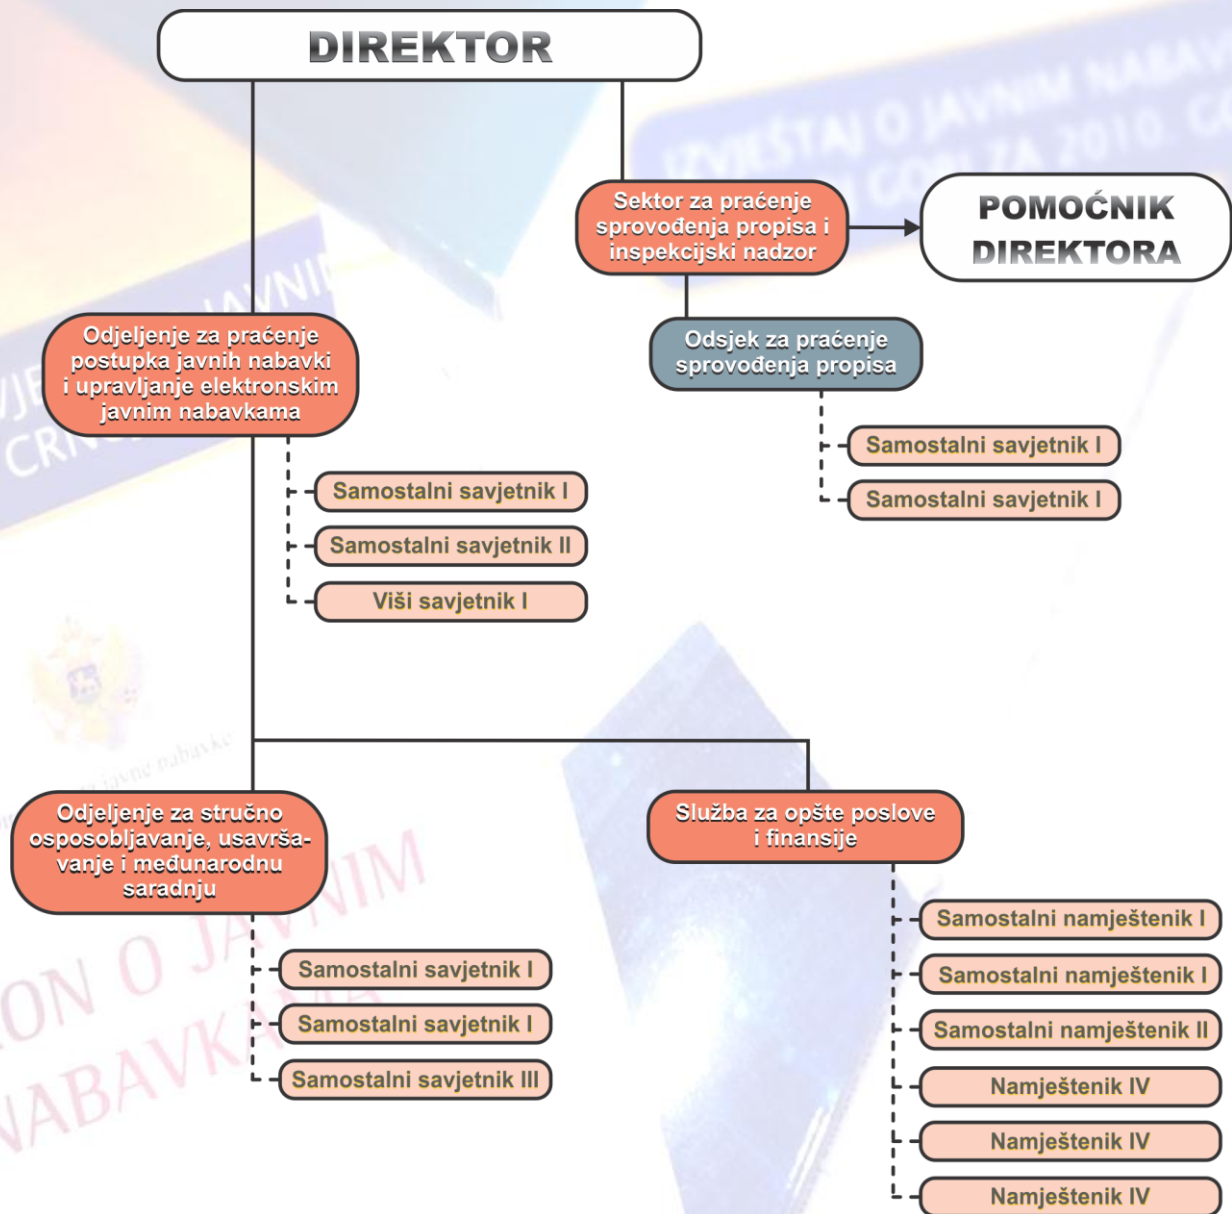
DIREKTOR

Sektor za praćenje sprovođenja propisa i inspekcijski nadzor

POMOĆNIK DIREKTORA

Odsjek za praćenje sprovođenja propisa

Samostalni savjetnik I

Samostalni savjetnik I

Odjeljenje za praćenje postupka javnih nabavki i upravljanje elektronskim javnim nabavkama

Samostalni savjetnik I

Samostalni savjetnik II

Viši savjetnik I

Odjeljenje za stručno osposobljavanje, usavršavanje i međunarodnu saradnju

Samostalni savjetnik I

Samostalni savjetnik I

Samostalni savjetnik III

Služba za opšte poslove i finansije

Samostalni namještenik I

Samostalni namještenik I

Samostalni namještenik II

Namještenik IV

Namještenik IV

Namještenik IV

IZVJEŠTAJ O JAVNIM NABAV
GORU ZA 2010. G

JAVNI
CRN

javne nabavke

ON O JAVNIM
NABAVKAMA